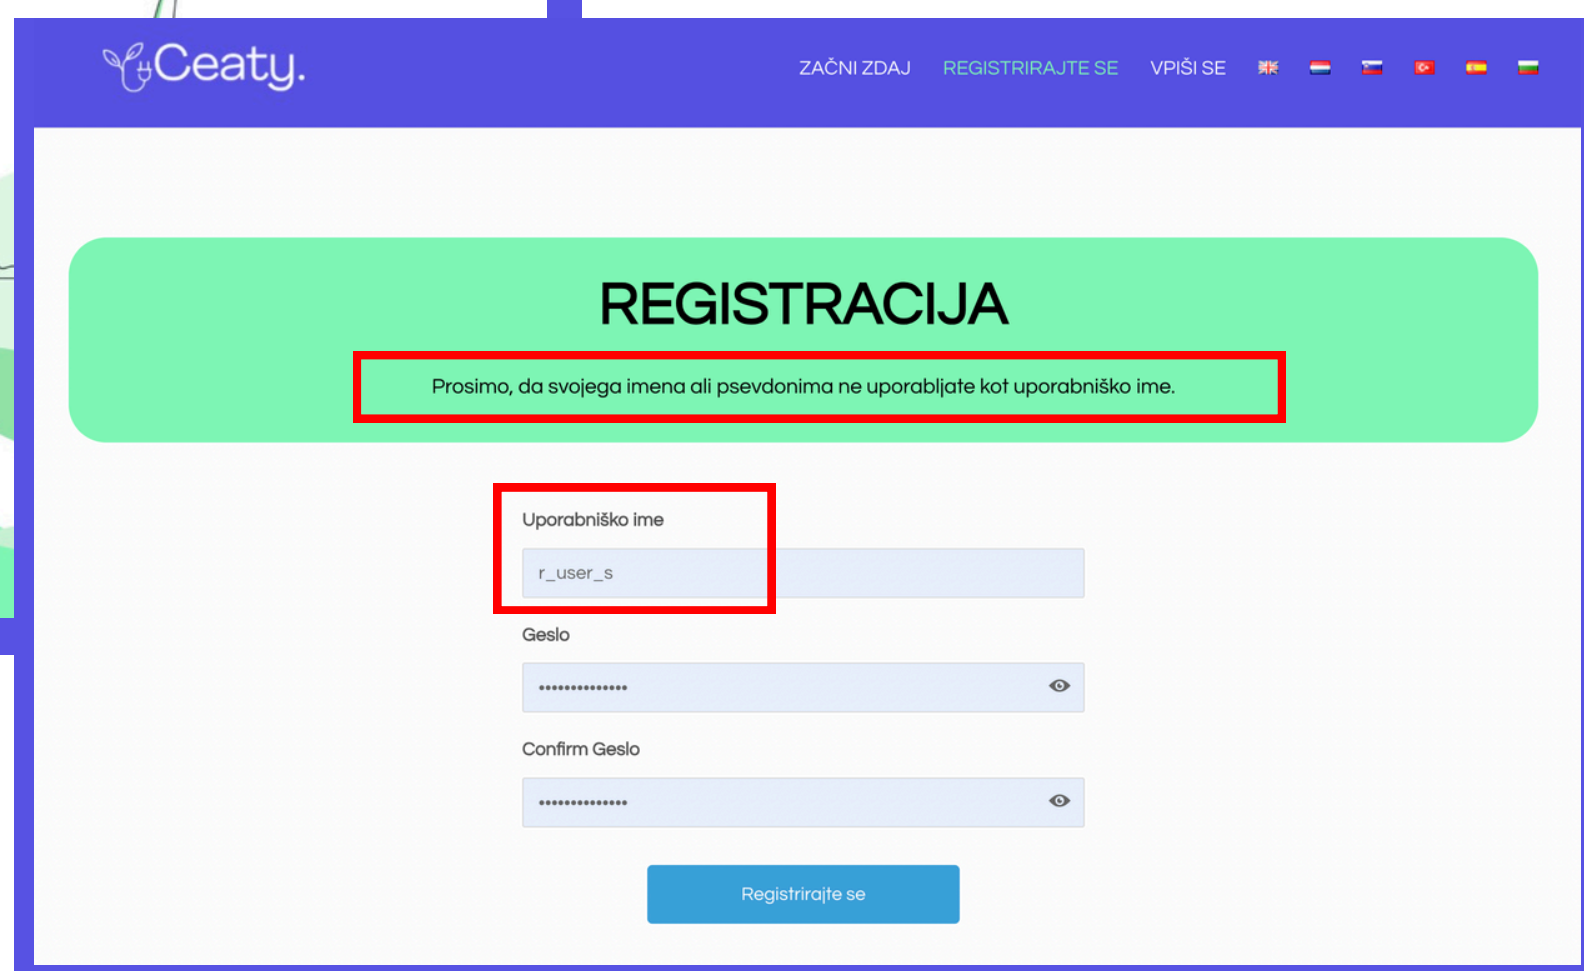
Ceaty.

ZAČNI ZDAJ REGISTRIRAJTE SE VPIŠI SE

REGISTRACIJA

Prosimo, da svojega imena ali psevdonima ne uporabljate kot uporabniško ime.

Uporabniško ime

r_user_s

Geslo

••••••••••••••

Confirm Geslo

••••••••••••••

Registrirajte se